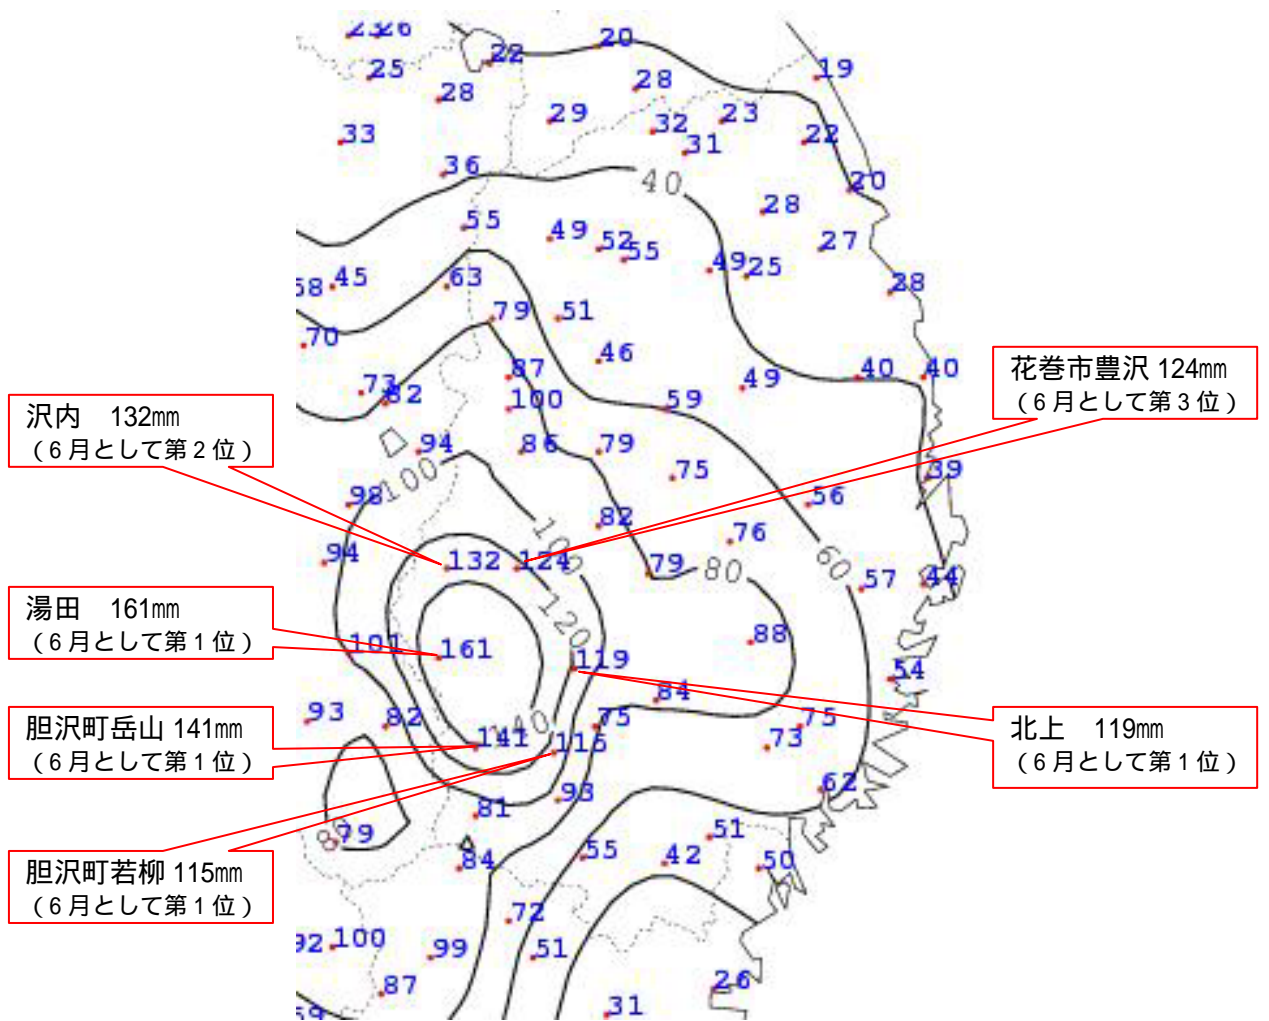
沢内　132㎜
（6月として第2位）

湯田　161㎜
（6月として第1位）

胆沢町岳山 141㎜
（6月として第1位）

胆沢町若柳 115㎜
（6月として第1位）

花巻市豊沢 124㎜
（6月として第3位）

北上　119㎜
（6月として第1位）

2326 22 20 19 25 28 28 29 23 32 31 22 33 36 40 20 28 55 49 52 55 27 49 25 58 45 63 28 79 51 70 87 46 40 40 73 82 100 59 49 94 86 79 75 39 100 98 100 56 82 76 94 132 124 79 80 60 57 44 120 88 101 161 119 54 84 93 82 140 75 75 141 115 73 62 81 93 80 79 51 55 42 50 84 72 92 100 99 51 87 26 59 31